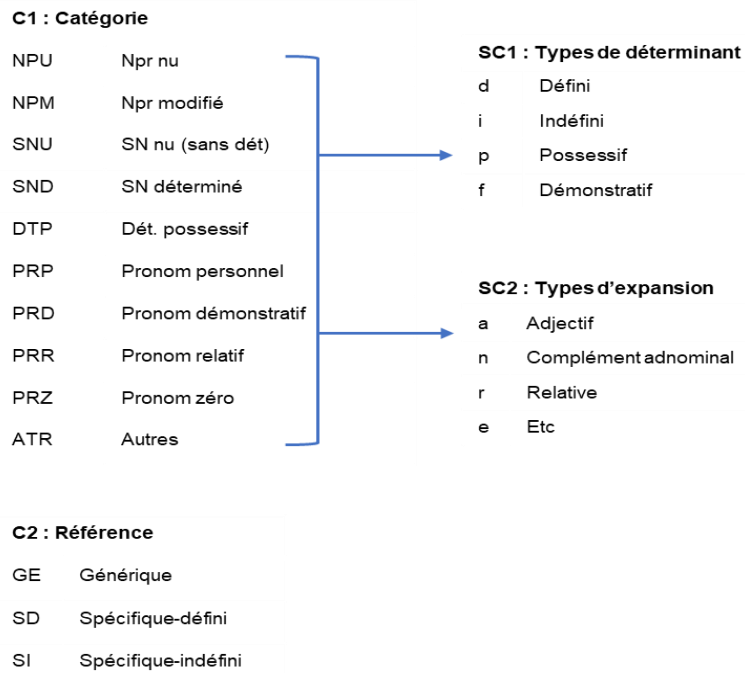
C1 : Catégorie

NPU Npr nu

NPM Npr modifié

SNU SN nu (sans dét)

SND SN déterminé

DTP Dét. possessif

PRP Pronom personnel

PRD Pronom démonstratif

PRR Pronom relatif

PRZ Pronom zéro

ATR Autres

SC1 : Types de déterminant

d Défini

i Indéfini

p Possessif

f Démonstratif

SC2 : Types d'expansion

a Adjectif

n Complément adnominal

r Relative

e Etc

C2 : Référence

GE Générique

SD Spécifique-défini

SI Spécifique-indéfini